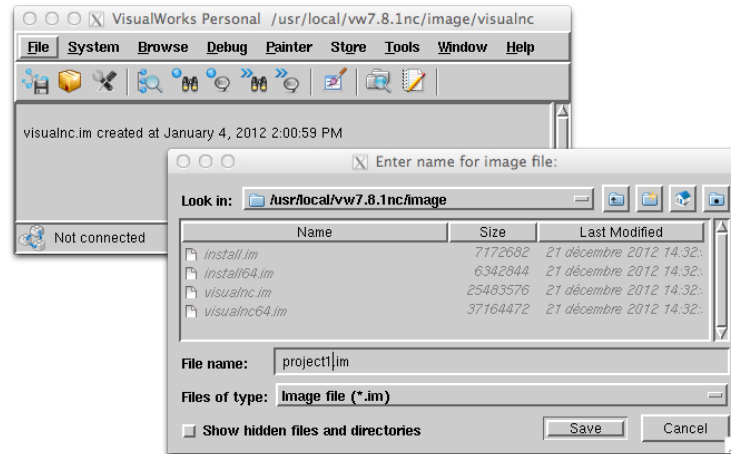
VisualWorks Personal /usr/local/vw7.8.1nc/image/visualnc

File System Browse Debug Painter Store Tools Window Help

visualnc.im created at January 4, 2012 2:00:59 PM

Not connected

Enter name for image file:

Look in: /usr/local/vw7.8.1nc/image

| Name | Size | Last Modified |
|---|---|---|
| install.im | 7172682 | 21 décembre 2012 14:32: |
| install64.im | 6342844 | 21 décembre 2012 14:32: |
| visualnc.im | 25483576 | 21 décembre 2012 14:32: |
| visualnc64.im | 37164472 | 21 décembre 2012 14:32: |

File name: project1.im

Files of type: Image file (*.im)

Show hidden files and directories

Save

Cancel